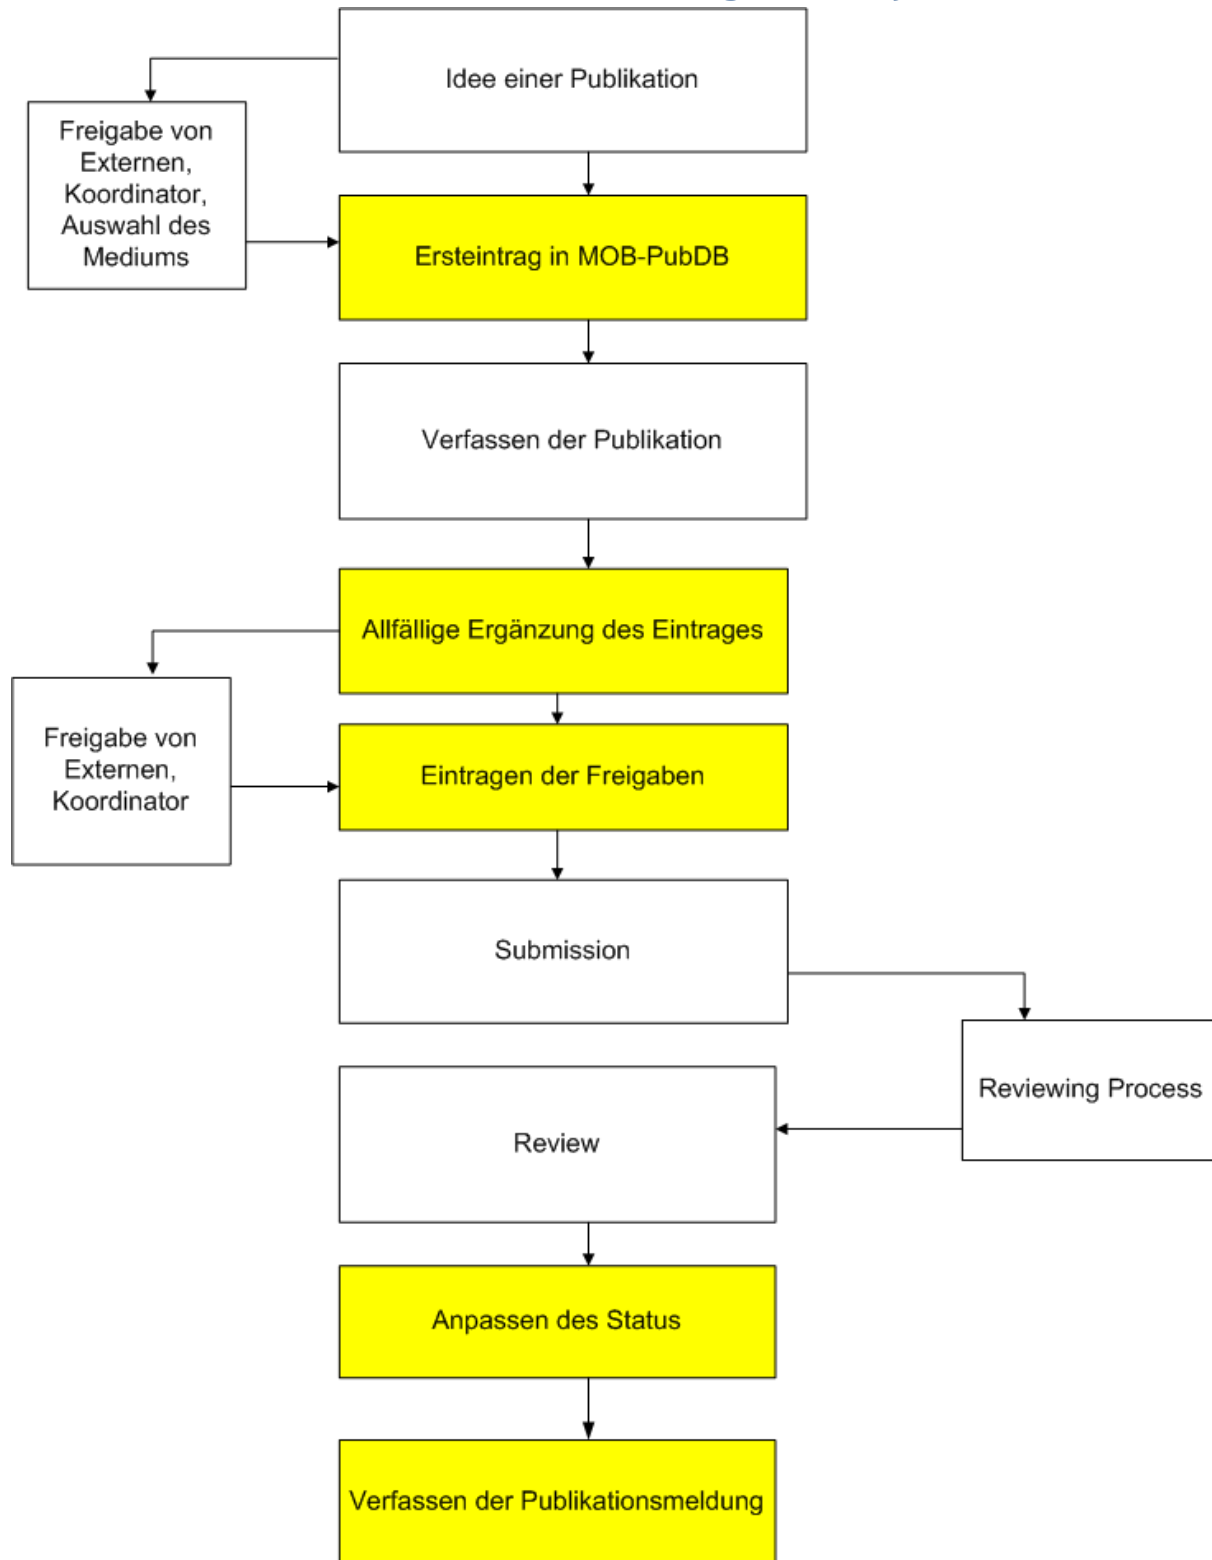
Idee einer Publikation

Freigabe von Externen, Koordinator, Auswahl des Mediums

Ersteintrag in MOB-PubDB

Verfassen der Publikation

Allfällige Ergänzung des Eintrages

Freigabe von Externen, Koordinator

Eintragen der Freigaben

Submission

Reviewing Process

Review

Anpassen des Status

Verfassen der Publikationsmeldung